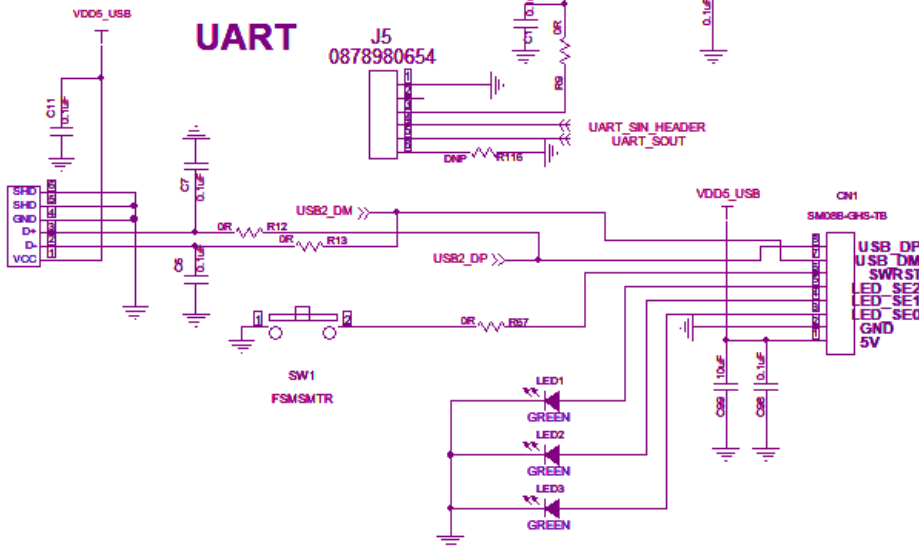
VDD5_USB

UART

J5
0878980654

C11
0.1UF

SHD
SHD
GND
D+
D-
VCC

C7
0.1UF

C5
0.1UF

0R R12
0R R13

USB2_DM
USB2_DP

C1
0R
R9

DNP R116

UART_SIN_HEADER
UART_SOUT

VDD5_USB

CN1
SM08B-GHS-TB

USB_DP
USB_DM
SWRST
LED_SE2
LED_SE1
LED_SE0
GND
5V

SW1
FSMSMTR

0R R57

LED1
GREEN
LED2
GREEN
LED3
GREEN

10uF
C99
0.1uF
C98